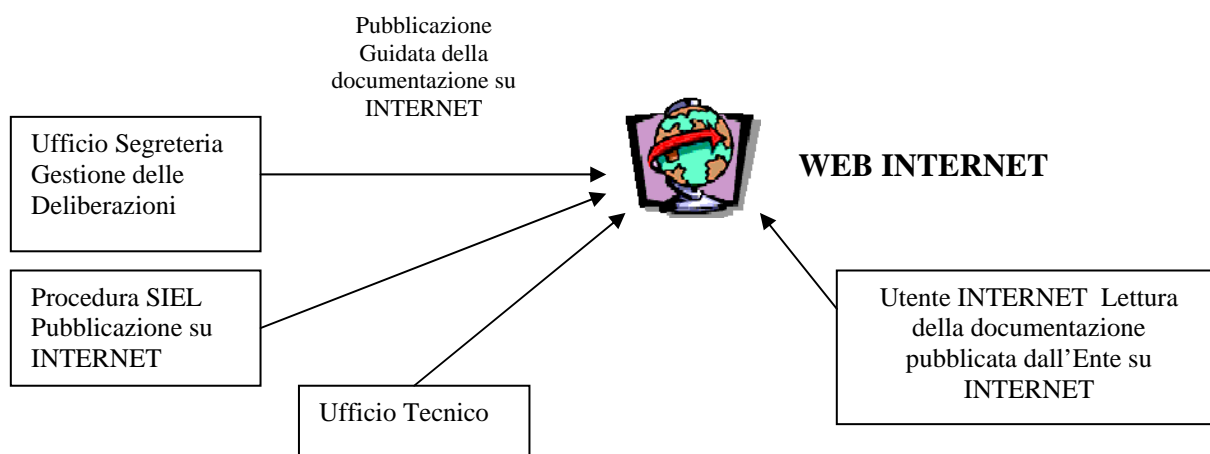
Pubblicazione Guidata della documentazione su INTERNET

Ufficio Segreteria Gestione delle Deliberazioni

WEB INTERNET

Procedura SIEL Pubblicazione su INTERNET

Utente INTERNET Lettura della documentazione pubblicata dall'Ente su INTERNET

Ufficio Tecnico